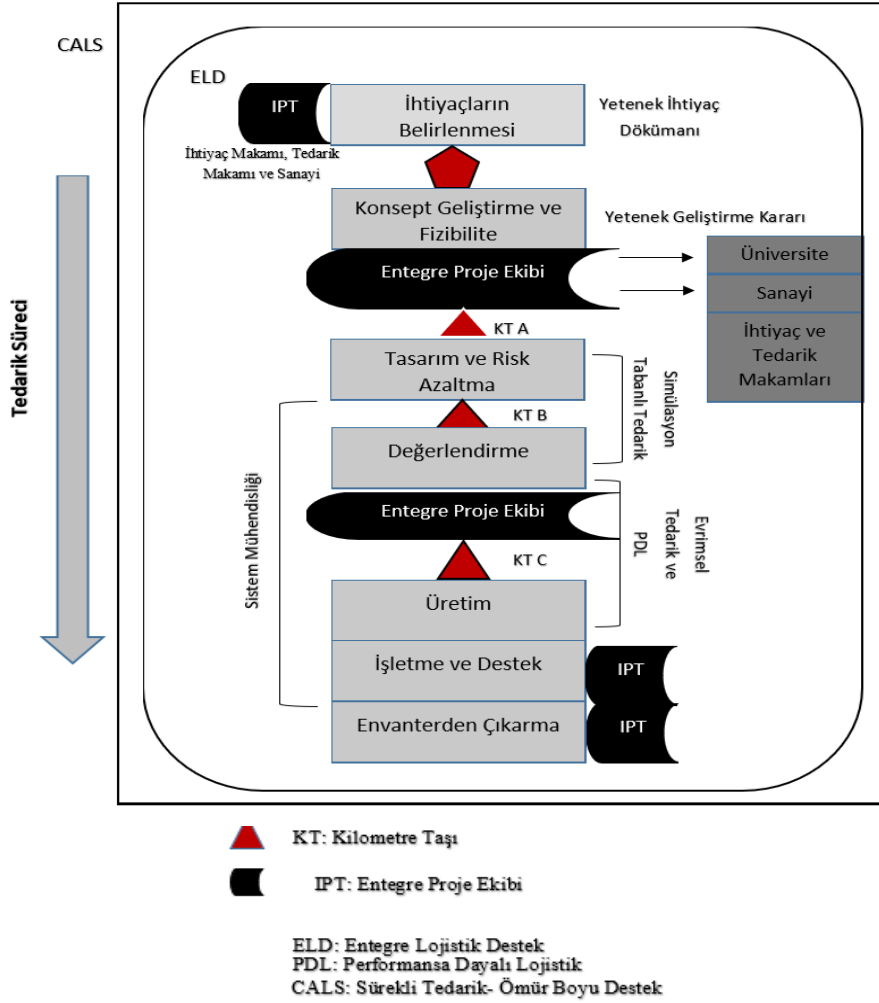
CALS

ELD

IPT

İhtiyaçların Belirlenmesi

Yetenek İhtiyaç Dökümanı

İhtiyaç Makamı, Tedarik Makamı ve Sanayi

Tedarik Süreci

Konsept Geliştirme ve Fizibilite

Yetenek Geliştirme Kararı

Entegre Proje Ekibi

Üniversite

Sanayi

İhtiyaç ve Tedarik Makamları

KT A

Tasarım ve Risk Azaltma

Simülasyon Tabanlı Tedarik

KT B

Değerlendirme

Sistem Mühendisliği

Entegre Proje Ekibi

Evrimsel Tedarik ve PDL

KT C

Üretim

İşletme ve Destek

IPT

Envanterden Çıkarma

IPT

KT: Kilometre Taşı

IPT: Entegre Proje Ekibi

ELD: Entegre Lojistik Destek
PDL: Performansa Dayalı Lojistik
CALS: Sürekli Tedarik- Ömür Boyu Destek